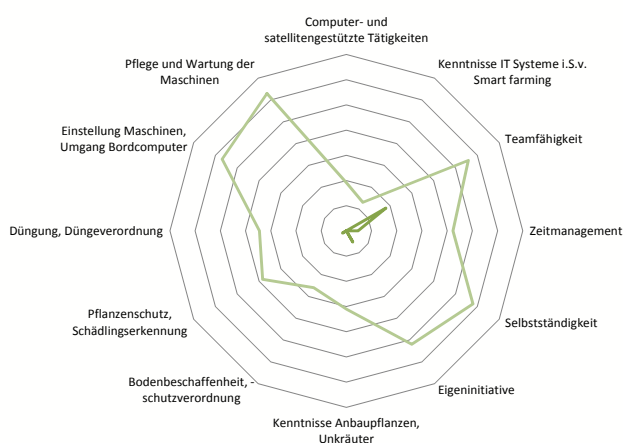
Computer- und satellitengestützte Tätigkeiten

Kenntnisse IT Systeme i.S.v. Smart farming

Teamfähigkeit

Zeitmanagement

Selbstständigkeit

Eigeninitiative

Kenntnisse Anbaupflanzen, Unkräuter

Bodenbeschaffenheit, -schutzverordnung

Pflanzenschutz, Schädlingserkennung

Düngung, Düngeverordnung

Einstellung Maschinen, Umgang Bordcomputer

Pflege und Wartung der Maschinen